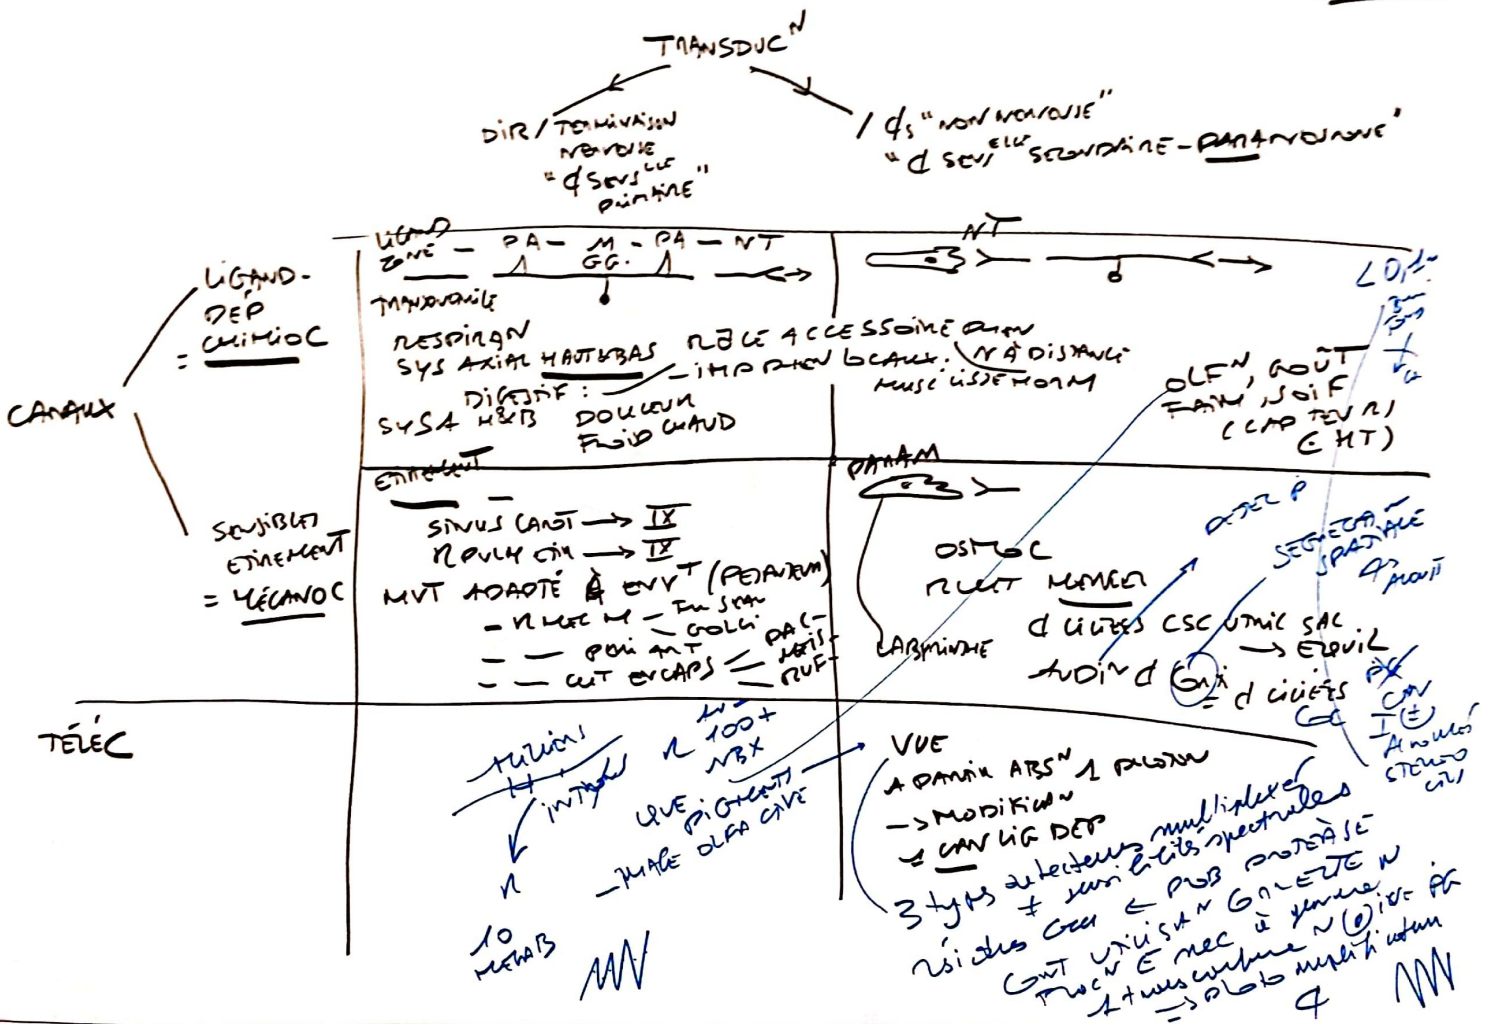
TRANSDUC$^N$

DIR / TERMINAISON NERVEUSE "cl sens$^{lle}$ primaire"

/ cl$_s$ "NON NERVEUSE" "cl sens$^{elle}$ SECONDAIRE - PARANEURONE"

CANAUX

LIGAND-DEP = CHIMIOC

LIGAND ZONE TRANSDUCTRICE — PA — M GG. — PA — NT

RESPIRATION
SYS AXIAL HAUT+BAS
DIGESTIF :
SYS A H&B DOULEUR FROID CHAUD

NT

RELIE A CCESSOIRE CHAIN
IMPRESSION BCAUX. / NA DISTANCE
MUSC LISSE HORM

OLF$^N$, GOÛT
FAIM, SOIF
(CAP TEV RI CHT)

LOI

SENSIBLE ETIREMENT = MÉCANOC

ETIREMENT
SINUS CAROT → IX
RAVLY CIN → IX
MVT ADAPTÉ À ENV$^T$ (PERANEM)
— R MEC M — FU SEAU GOLGI
— — PEAU ANT — PAC
— — CUT ENCAPS — MEIS — RUF

PARAM
OSMOC
RLET MEMBRE
cl ciliées CSC UTRIC SAC → EQUIL
AUDI$^N$ cl (Co) = cl ciliées Co
LABYRINTHE

ORDRE P
SEGREGA$^N$ SPATIALE
4 mouv
CAN
I (±)
Anneaux
STEREO CIL

TÉLÉC

millions
IN
intact
R
10 METABS
R 100+ NBX
LEVE PIGMENTS
IMAGE OLFACTIVE

VUE
ADAPTA$^N$ ABS$^N$ 1 PHOTON
→ MODIFICA$^N$
+ CAN LIG DEP
3 types de tecteurs multiplexés + sensibilités spectrales
2 sites Ca ← PROB PROTÉASE
CANT UTILISA$^N$ GALETTE N
PROC$^N$ E MEC à genre N (0) IVE PG
1 transduction
⇒ PROB AMPLIFICATION
4